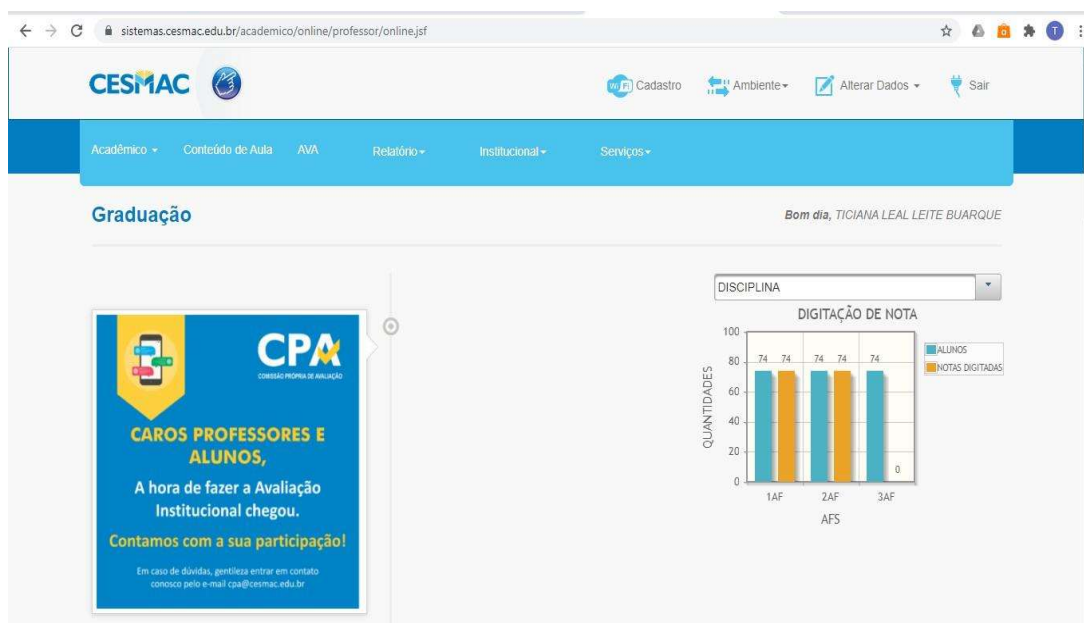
sistemas.cesmac.edu.br/academico/online/professor/online.jsf

T

CESMAC

Cadastro Ambiente Alterar Dados Sair

Acadêmico Conteúdo de Aula AVA Relatório Institucional Serviços

Graduação

Bom dia, TICIANA LEAL LEITE BUARQUE

DISCIPLINA

CPA
COMISSÃO PRÓPRIA DE AVALIAÇÃO

CAROS PROFESSORES E ALUNOS,

A hora de fazer a Avaliação Institucional chegou.

Contamos com a sua participação!

Em caso de dúvidas, gentileza entrar em contato conosco pelo e-mail cpa@cesmac.edu.br

DIGITAÇÃO DE NOTA

| AFS | ALUNOS | NOTAS DIGITADAS |
|---|---|---|
| 1AF | 74 | 74 |
| 2AF | 74 | 74 |
| 3AF | 74 | 0 |

QUANTIDADES
100
80
60
40
20
0
AFS